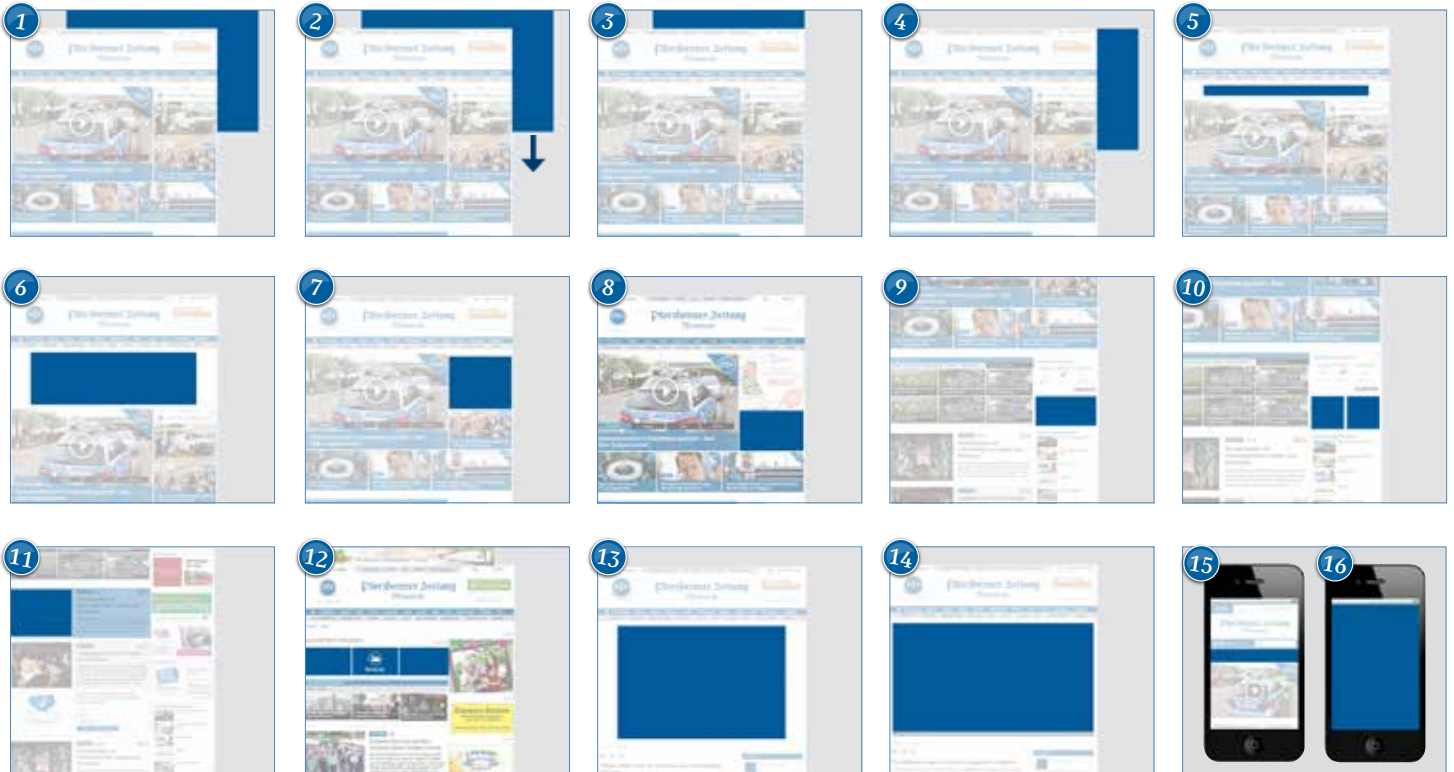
1

Pforzheimer Zeitung

2

Pforzheimer Zeitung

3

Pforzheimer Zeitung

4

Pforzheimer Zeitung

5

Pforzheimer Zeitung

6

Pforzheimer Zeitung

7

Pforzheimer Zeitung

8

Pforzheimer Zeitung

9

10

11

12

Pforzheimer Zeitung

13

Pforzheimer Zeitung

14

Pforzheimer Zeitung

15

Pforzheimer Zeitung

16